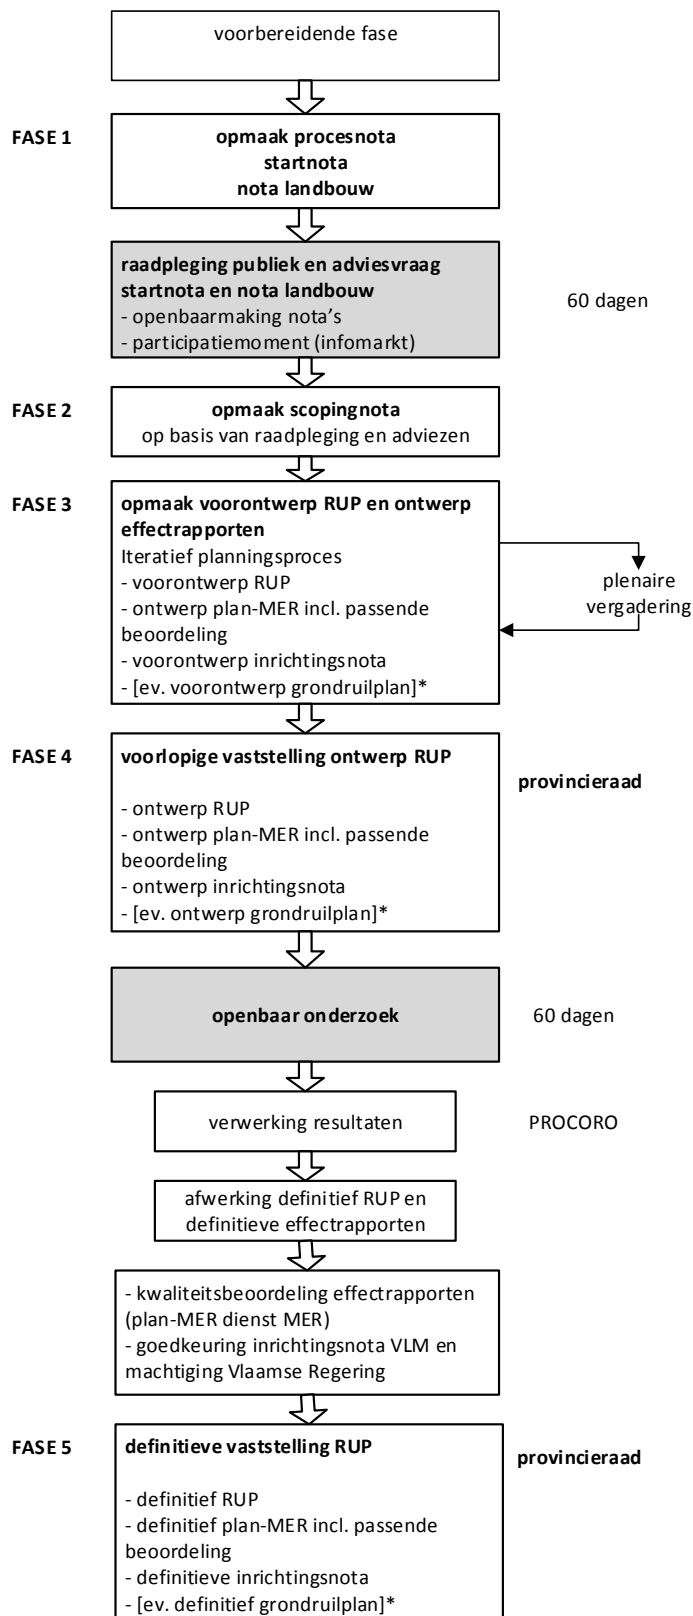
voorbereidende fase

FASE 1

opmaak procesnota
startnota
nota landbouw

raadpleging publiek en adviesvraag startnota en nota landbouw
- openbaarmaking nota's
- participatiemoment (infomarkt)

60 dagen

FASE 2

opmaak scopingnota
op basis van raadpleging en adviezen

FASE 3

opmaak voorontwerp RUP en ontwerp effectrapporten
Iteratief planningsproces
- voorontwerp RUP
- ontwerp plan-MER incl. passende beoordeling
- voorontwerp inrichtingsnota
- [ev. voorontwerp grondruilplan]*

plenaire vergadering

FASE 4

voorlopige vaststelling ontwerp RUP

- ontwerp RUP
- ontwerp plan-MER incl. passende beoordeling
- ontwerp inrichtingsnota
- [ev. ontwerp grondruilplan]*

provincieraad

openbaar onderzoek

60 dagen

verwerking resultaten

PROCORO

afwerking definitief RUP en definitieve effectrapporten

- kwaliteitsbeoordeling effectrapporten (plan-MER dienst MER)
- goedkeuring inrichtingsnota VLM en machtiging Vlaamse Regering

FASE 5

definitieve vaststelling RUP

- definitief RUP
- definitief plan-MER incl. passende beoordeling
- definitieve inrichtingsnota
- [ev. definitief grondruilplan]*

provincieraad